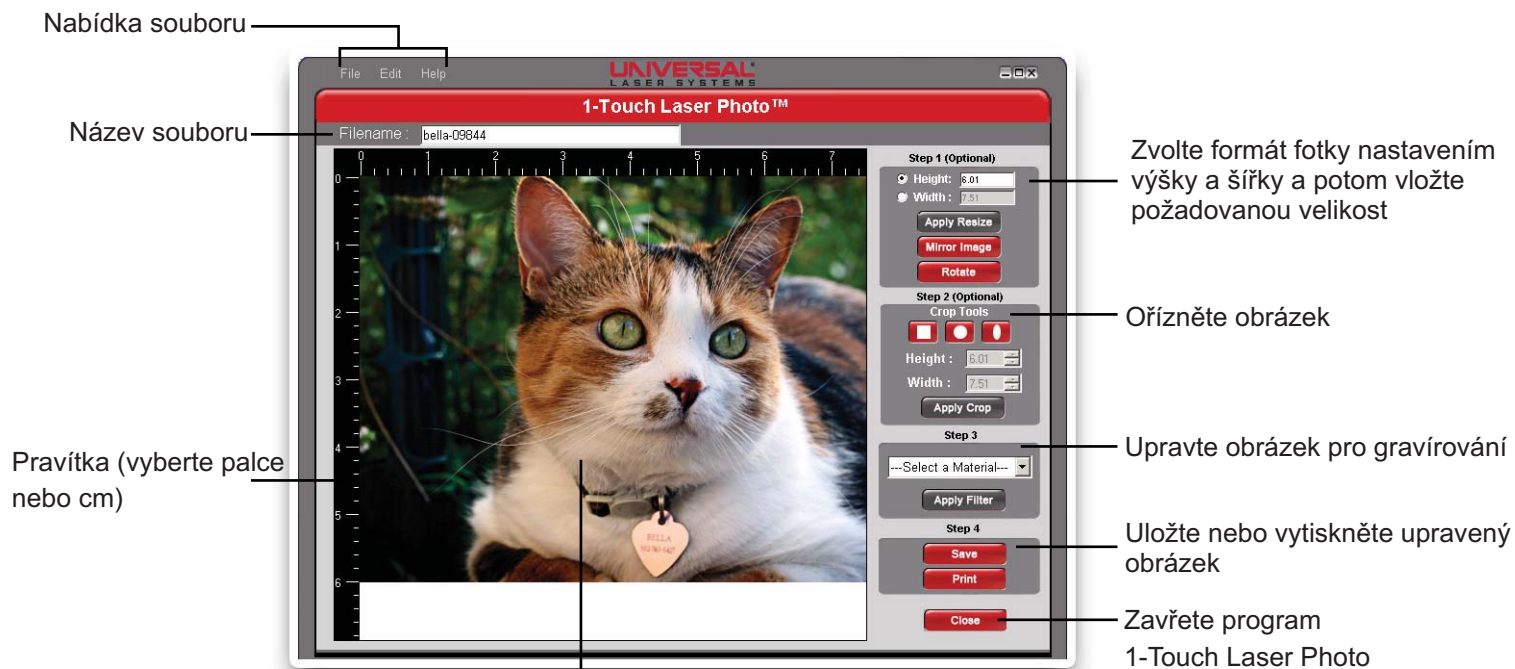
Nabídka souboru

File Edit Help

UNIVERSAL LASER SYSTEMS

1-Touch Laser Photo™

Název souboru

Filename : bella-09844

0 1 2 3 4 5 6 7

0 1 2 3 4 5 6

BELLA
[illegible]

Step 1 (Optional)
Height: 6.01
Width : 7.51
Apply Resize
Mirror Image
Rotate

Step 2 (Optional)
Crop Tools
Height : 6.01
Width : 7.51
Apply Crop

Step 3
---Select a Material---
Apply Filter

Step 4
Save
Print

Close

Zvolte formát fotky nastavením výšky a šířky a potom vložte požadovanou velikost

Ořízněte obrázek

Upravte obrázek pro gravírování

Uložte nebo vytiskněte upravený obrázek

Zavřete program 1-Touch Laser Photo

Pravítka (vyberte palce nebo cm)